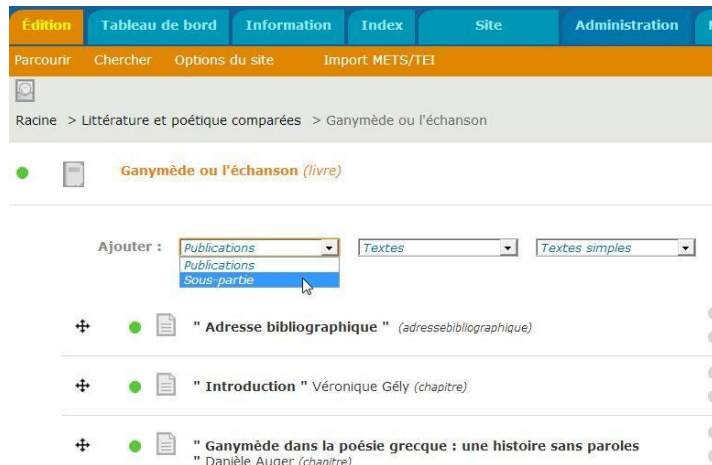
Édition | Tableau de bord | Information | Index | Site | Administration

Parcourir | Chercher | Options du site | Import METS/TEI

Racine > Littérature et poétique comparées > Ganymède ou l'échanson

Ganymède ou l'échanson (livre)

Ajouter : Publications | Textes | Textes simples

Publications
Sous-partie

" Adresse bibliographique " (adressebibliographique)

" Introduction " Véronique Gély (chapitre)

" Ganymède dans la poésie grecque : une histoire sans paroles " Danièle Auger (chapitre)